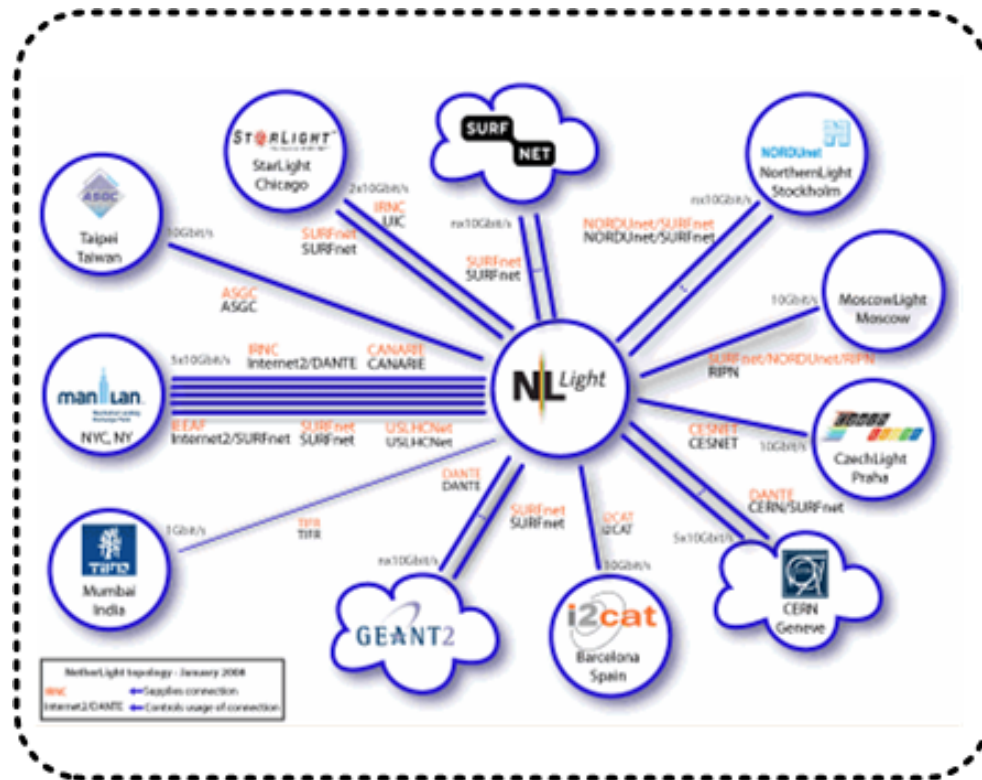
STARLIGHT
StarLight
Chicago

SURF NET

NORDUnet
NorthernLight
Stockholm

ASGC
Taipei
Taiwan

10Gbit/s

2x10Gbit/s
IRNC
UIC
SURFnet
SURFnet

nx10Gbit/s
SURFnet
SURFnet

nx10Gbit/s
NORDUnet/SURFnet
NORDUnet/SURFnet

ASGC
ASGC

10Gbit/s
MoscowLight
Moscow

man lan
NYC, NY

5x10Gbit/s
IRNC
Internet2/DANTE
CANARIE
CANARIE

NL Light

SURFnet/NORDUnet/RIPN
RIPN

IEEAF
Internet2/SURFnet
SURFnet
SURFnet
USLHCNet
USLHCNet

CESNET
CESNET
10Gbit/s
CzechLight
Praha

DANTE
DANTE

DANTE
CERN/SURFnet

1Gbit/s
TIFR
TIFR
Mumbai
India

SURFnet
SURFnet

i2CAT
i2CAT
10Gbit/s

5x10Gbit/s

nx10Gbit/s
GEANT2

i2cat
Barcelona
Spain

CERN
Geneve

NetherLight topology - January 2008
IRNC
Internet2/DANTE
Supplies connection
Controls usage of connection